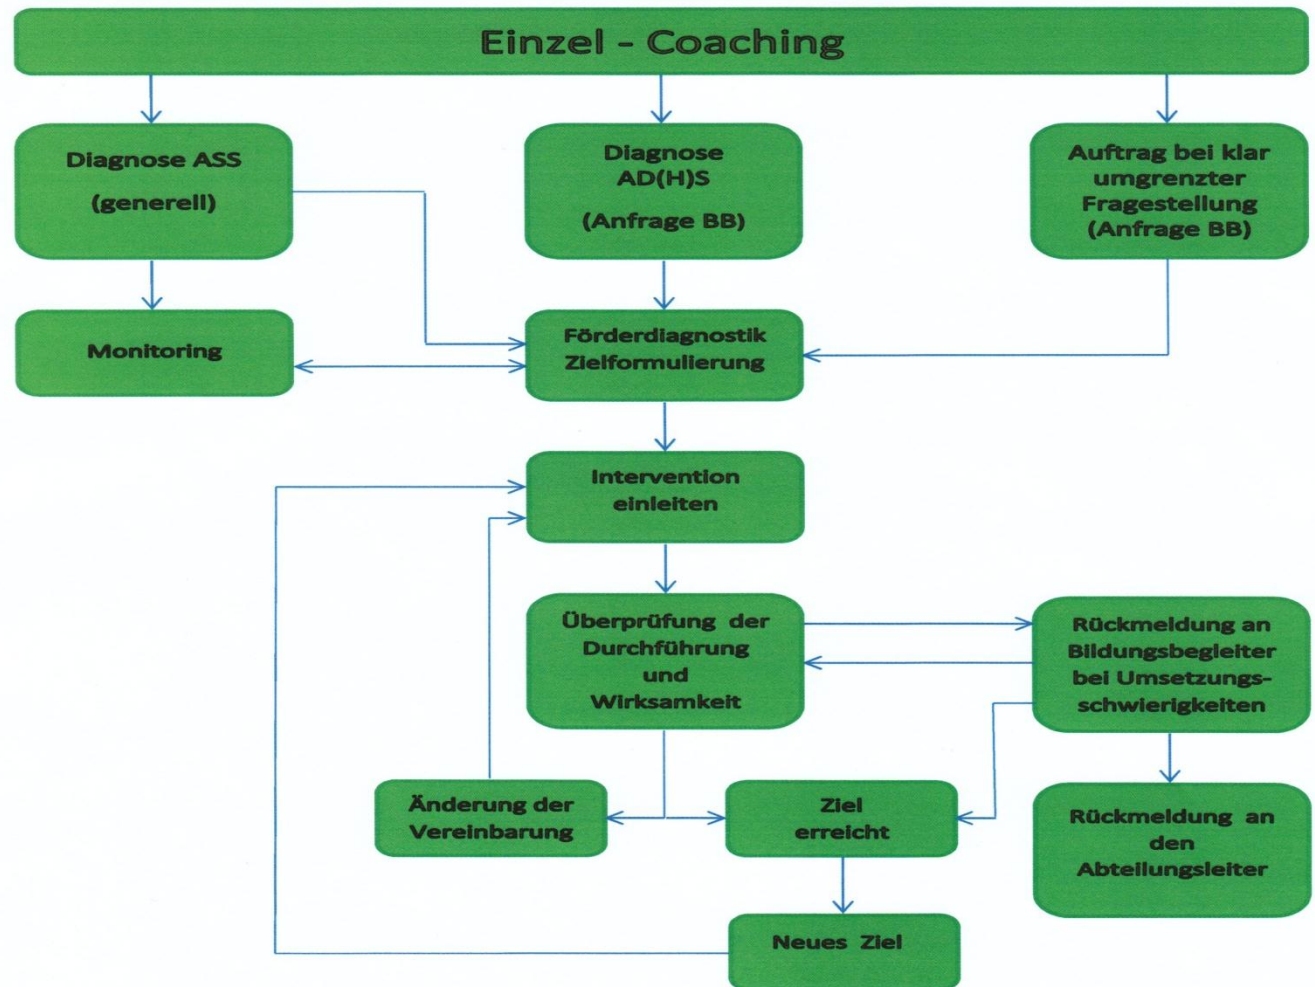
Einzel - Coaching

Diagnose ASS
(generell)

Diagnose
AD(H)S
(Anfrage BB)

Auftrag bei klar umgrenzter Fragestellung (Anfrage BB)

Monitoring

Förderdiagnostik
Zielformulierung

Intervention
einleiten

Überprüfung der Durchführung und Wirksamkeit

Rückmeldung an Bildungsbegleiter bei Umsetzungsschwierigkeiten

Änderung der Vereinbarung

Ziel
erreicht

Rückmeldung an den Abteilungsleiter

Neues Ziel